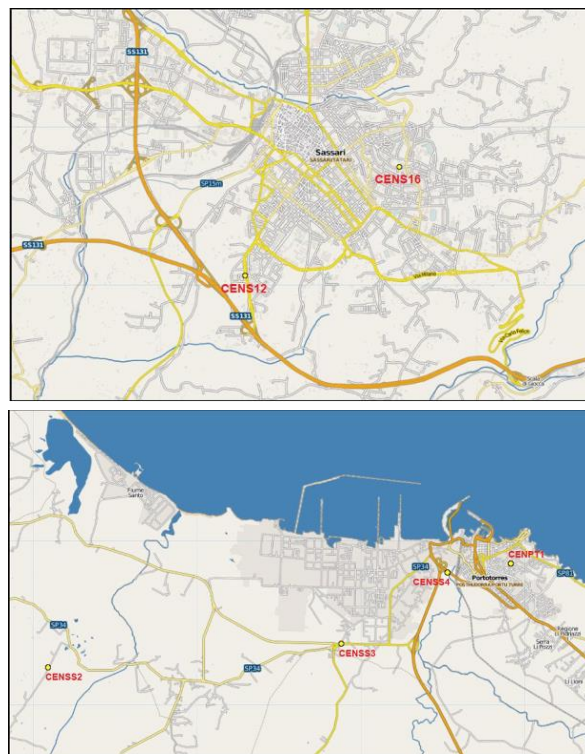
SS131
Sassari
SASSARI/TÀTARI
CENS16
SP15m
SS131
CENS12
SS131
Via Milano
Via Carlo Felice
Scala di Giocca

Fiume Santo
SP34
CENPT1
SP34
CENSS4
Portotorres
PORTU TURRE
SP81
SP34
SP34
CENSS3
CENSS2
Serra Li Pozzi